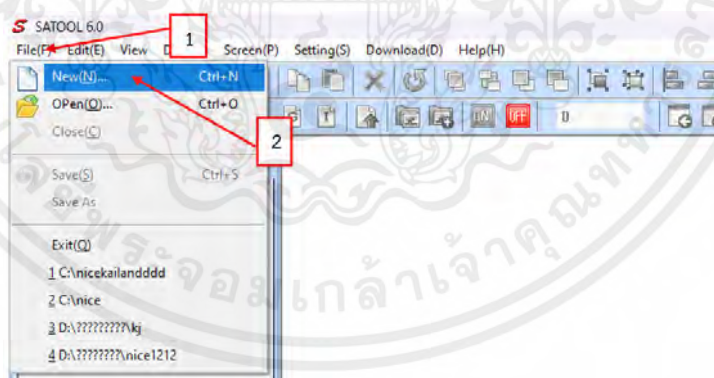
SATOOL 6.0
File(F) Edit(E) View D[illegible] Screen(P) Setting(S) Download(D) Help(H)
1
New(N)... Ctrl+N
OPen(O)... Ctrl+O
Close(C)
2
Save(S) Ctrl+S
Save As
Exit(Q)
1 C:\nicekailandddd
2 C:\nice
3 D:\?????????\kj
4 D:\????????\nice1212
0
มหาวิทยาลัยเทคโนโลยีราชมงคลพระจอมเกล้าเจ้าคุณทหาร